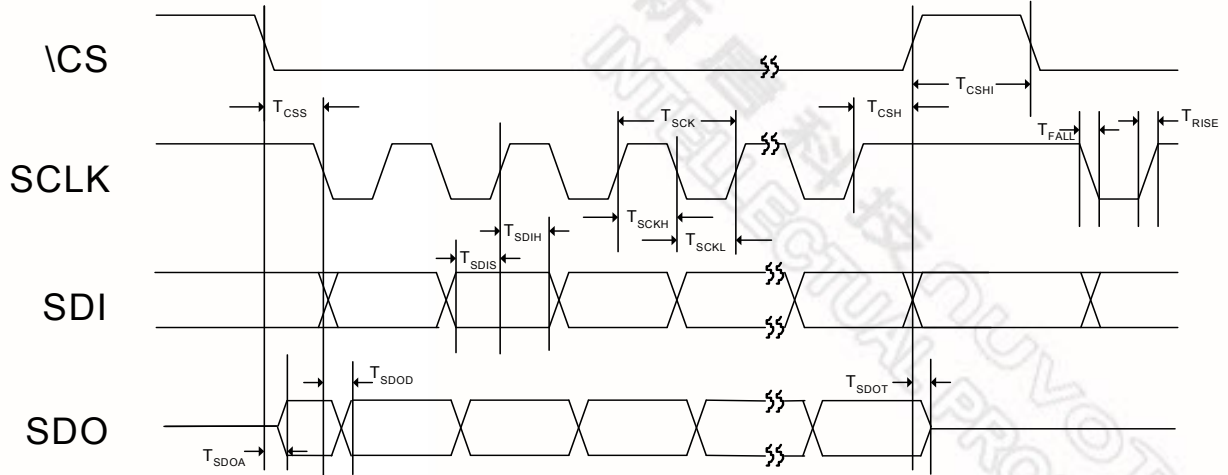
\CS

$T_{CSS}$

$T_{SCK}$

$T_{CSH}$

$T_{CSHI}$

$T_{FALL}$

$T_{RISE}$

SCLK

$T_{SDIH}$

$T_{SCKH}$

$T_{SDIS}$

$T_{SCKL}$

SDI

$T_{SDOD}$

$T_{SDOT}$

SDO

$T_{SDOA}$

新唐科技

INTELLECTUAL PROPERTY

NUVOTON